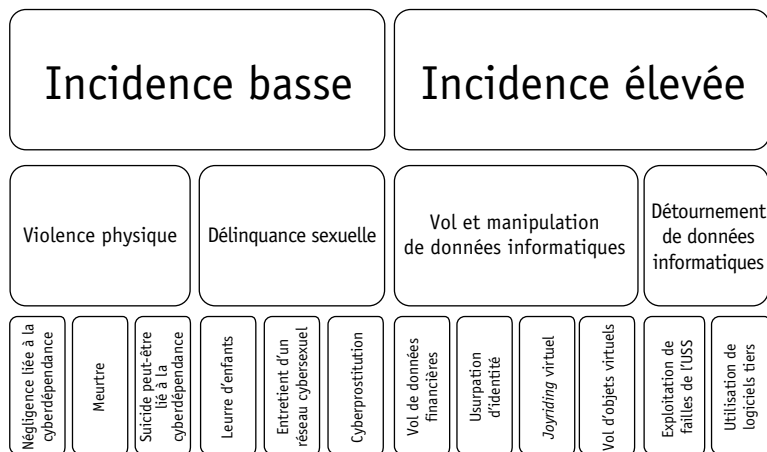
Incidence basse

Incidence élevée

Violence physique

Délinquance sexuelle

Vol et manipulation de données informatiques

Détournement de données informatiques

Négligence liée à la cyberdépendance

Meurtre

Suicide peut-être lié à la cyberdépendance

Leurre d'enfants

Entretient d'un réseau cybersexuel

Cyberprostitution

Vol de données financières

Usurpation d'identité

*Joyriding* virtuel

Vol d'objets virtuels

Exploitation de failles de l'USS

Utilisation de logiciels tiers